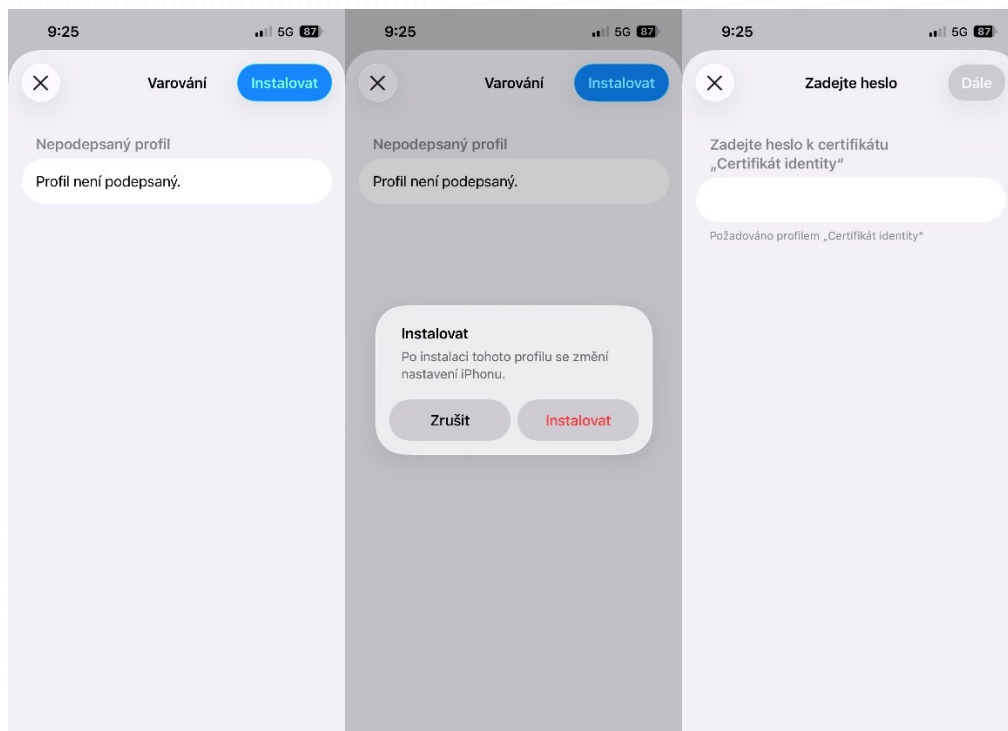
9:25
5G 87

Varování
Instalovat

Nepodepsaný profil

Profil není podepsaný.

9:25
5G 87

Varování
Instalovat

Nepodepsaný profil

Profil není podepsaný.

Instalovat

Po instalaci tohoto profilu se změní nastavení iPhonu.

Zrušit
Instalovat

9:25
5G 87

Zadejte heslo
Dále

Zadejte heslo k certifikátu „Certifikát identity“

Požadováno profilem „Certifikát identity“